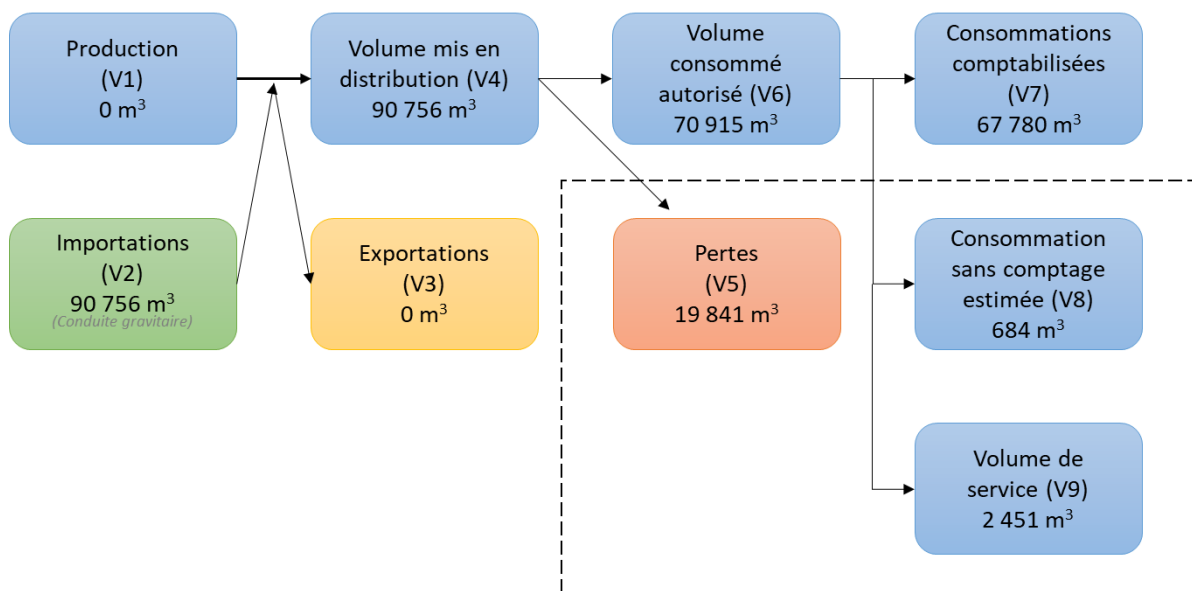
Production
(V1)
0 m$^3$

Volume mis en distribution (V4)
90 756 m$^3$

Volume consommé autorisé (V6)
70 915 m$^3$

Consommations comptabilisées
(V7)
67 780 m$^3$

Importations
(V2)
90 756 m$^3$
(Conduite gravitaire)

Exportations
(V3)
0 m$^3$

Pertes
(V5)
19 841 m$^3$

Consommation sans comptage estimée (V8)
684 m$^3$

Volume de service (V9)
2 451 m$^3$